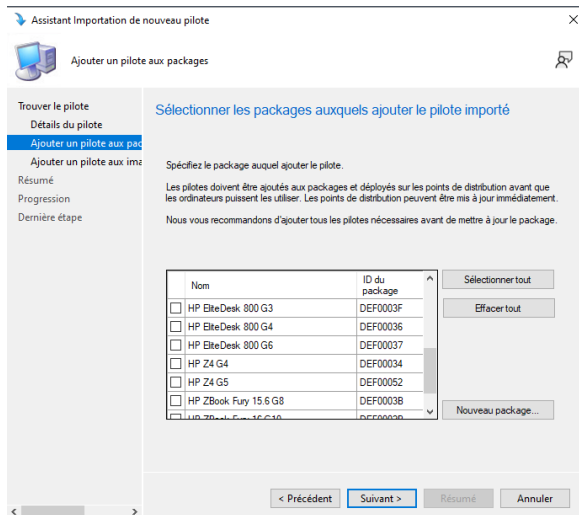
Assistant Importation de nouveau pilote

Ajouter un pilote aux packages

Trouver le pilote
Détails du pilote
Ajouter un pilote aux pac
Ajouter un pilote aux ima
Résumé
Progression
Dernière étape

Sélectionner les packages auxquels ajouter le pilote importé

Spécifiez le package auquel ajouter le pilote.

Les pilotes doivent être ajoutés aux packages et déployés sur les points de distribution avant que les ordinateurs puissent les utiliser. Les points de distribution peuvent être mis à jour immédiatement.

Nous vous recommandons d'ajouter tous les pilotes nécessaires avant de mettre à jour le package.

| | Nom | ID du package |
|---|---|---|
| ☐ | HP EliteDesk 800 G3 | DEF0003F |
| ☐ | HP EliteDesk 800 G4 | DEF00036 |
| ☐ | HP EliteDesk 800 G6 | DEF00037 |
| ☐ | HP Z4 G4 | DEF00034 |
| ☐ | HP Z4 G5 | DEF00052 |
| ☐ | HP ZBook Fury 15.6 G8 | DEF0003B |
| ☐ | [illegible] | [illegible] |

Sélectionner tout

Effacer tout

Nouveau package...

< Précédent   Suivant >   Résumé   Annuler